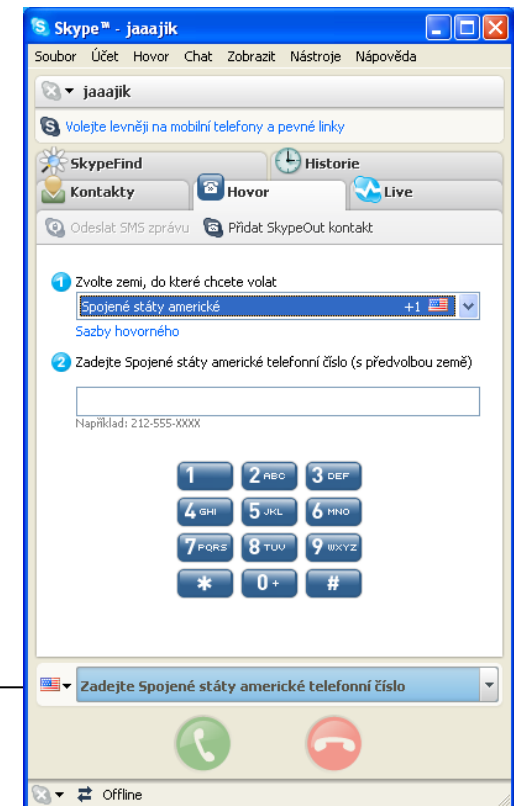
Skype™ - jaaajik

Soubor Účet Hovor Chat Zobrazit Nástroje Nápověda

jaaajik

Volejte levněji na mobilní telefony a pevné linky

SkypeFind
Historie
Kontakty
Hovor
Live

Odeslat SMS zprávu
Přidat SkypeOut kontakt

1 Zvolte zemi, do které chcete volat

Spojené státy americké +1

Sazby hovorného

2 Zadejte Spojené státy americké telefonní číslo (s předvolbou země)

Například: 212-555-XXXX

| 1 | 2 ABC | 3 DEF |
|---|---|---|
| 4 GHI | 5 JKL | 6 MNO |
| 7 PQRS | 8 TUV | 9 WXYZ |
| * | 0 + | # |

Zadejte Spojené státy americké telefonní číslo

Offline